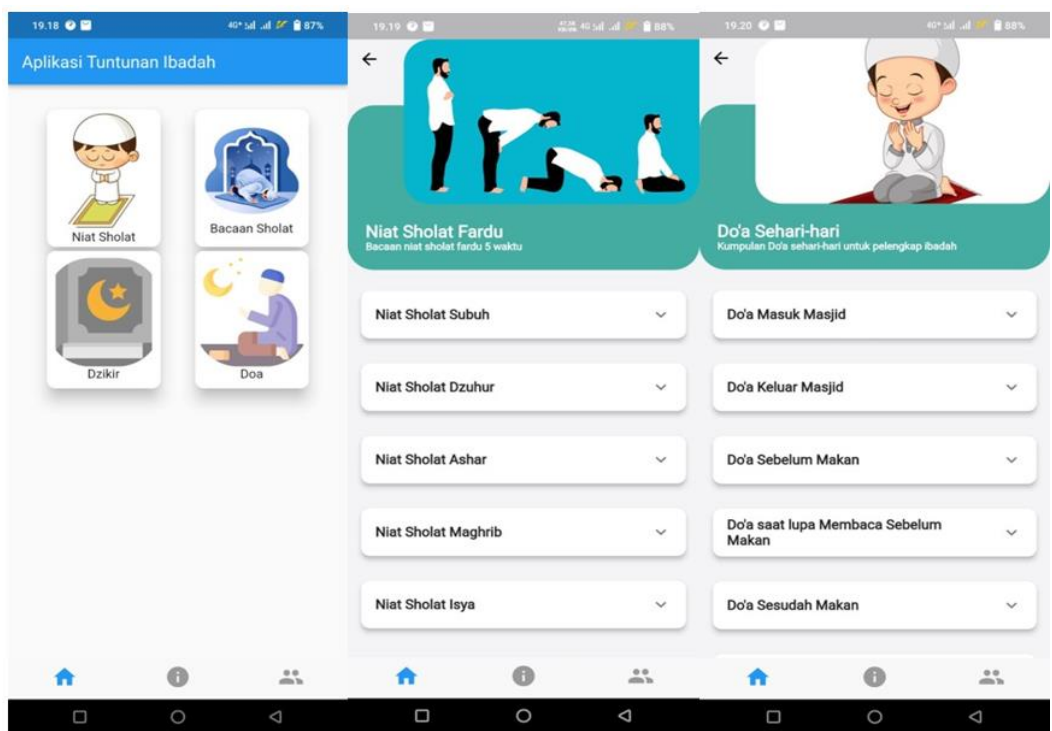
19.18

4G 87%

Aplikasi Tuntunan Ibadah

Niat Sholat

Bacaan Sholat

Dzikir

Doa

19.19

88%

Niat Sholat Fardu
Bacaan niat sholat fardu 5 waktu

Niat Sholat Subuh

Niat Sholat Dzuhur

Niat Sholat Ashar

Niat Sholat Maghrib

Niat Sholat Isya

19.20

88%

Do'a Sehari-hari
Kumpulan Do'a sehari-hari untuk pelengkap ibadah

Do'a Masuk Masjid

Do'a Keluar Masjid

Do'a Sebelum Makan

Do'a saat lupa Membaca Sebelum Makan

Do'a Sesudah Makan